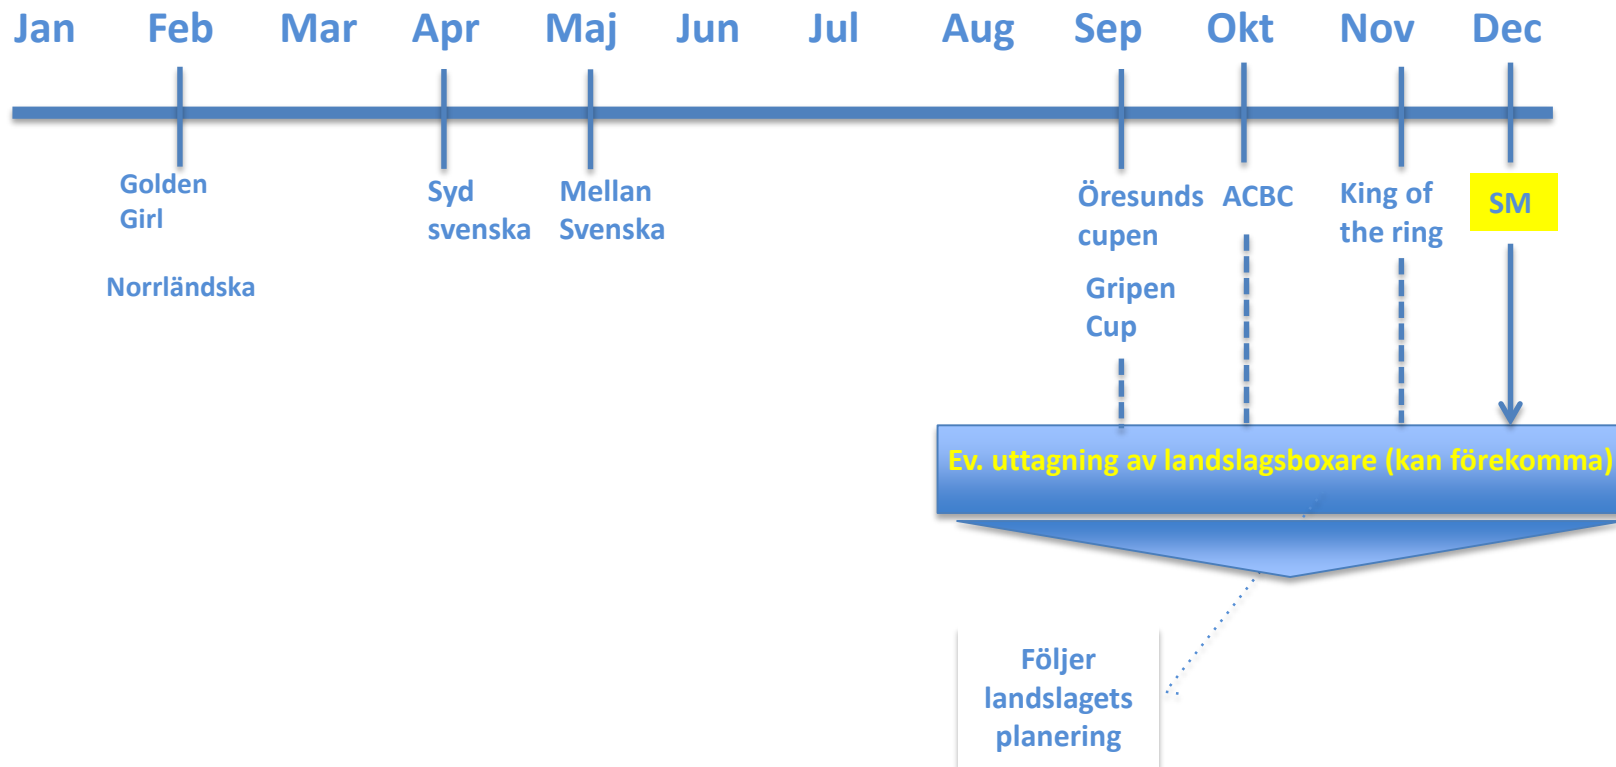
Jan Feb Mar Apr Maj Jun Jul Aug Sep Okt Nov Dec

Golden Girl

Norrländska

Syd svenska

Mellan Svenska

Öresunds cupen

Gripen Cup

ACBC

King of the ring

SM

Ev. uttagning av landslagsboxare (kan förekomma)

Följer landslagets planering